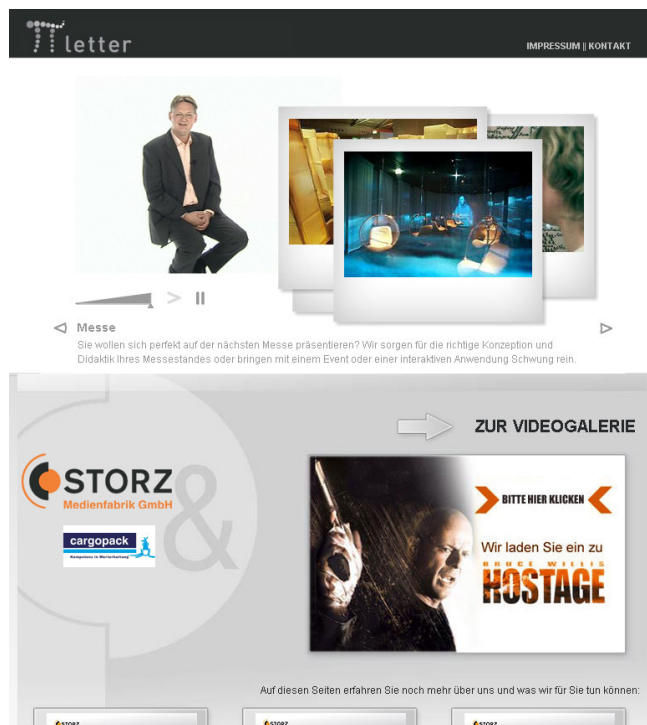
letter

IMPRESSUM || KONTAKT

Messe

Sie wollen sich perfekt auf der nächsten Messe präsentieren? Wir sorgen für die richtige Konzeption und Didaktik Ihres Messestandes oder bringen mit einem Event oder einer interaktiven Anwendung Schwung rein.

ZUR VIDEOGALERIE

STORZ
Medienfabrik GmbH

&

cargopack
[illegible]

BITTE HIER KLICKEN

Wir laden Sie ein zu

BRUCE WILLIS
HOSTAGE

Auf diesen Seiten erfahren Sie noch mehr über uns und was wir für Sie tun können:

STORZ

STORZ

STORZ